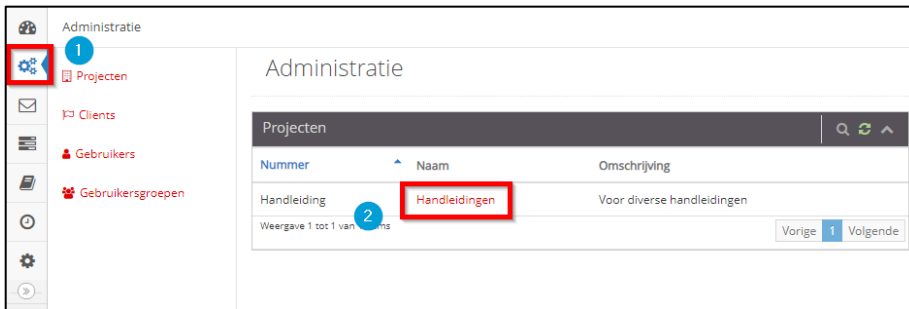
Administratie

1

Projecten

Clients

Gebruikers

Gebruikersgroepen

Administratie

Projecten

| Nummer | Naam | Omschrijving |
|---|---|---|
| Handleiding | Handleidingen | Voor diverse handleidingen |

Weergave 1 tot 1 van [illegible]ms

2

Vorige 1 Volgende